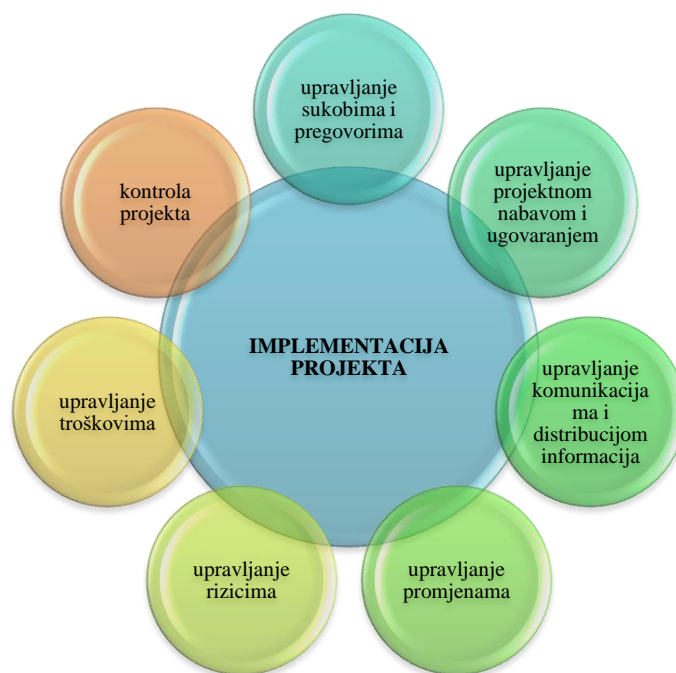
IMPLEMENTACIJA PROJEKTA

upravljanje sukobima i pregovorima

upravljanje projektnom nabavom i ugovaranjem

upravljanje komunikacijama i distribucijom informacija

upravljanje promjenama

upravljanje rizicima

upravljanje troškovima

kontrola projekta